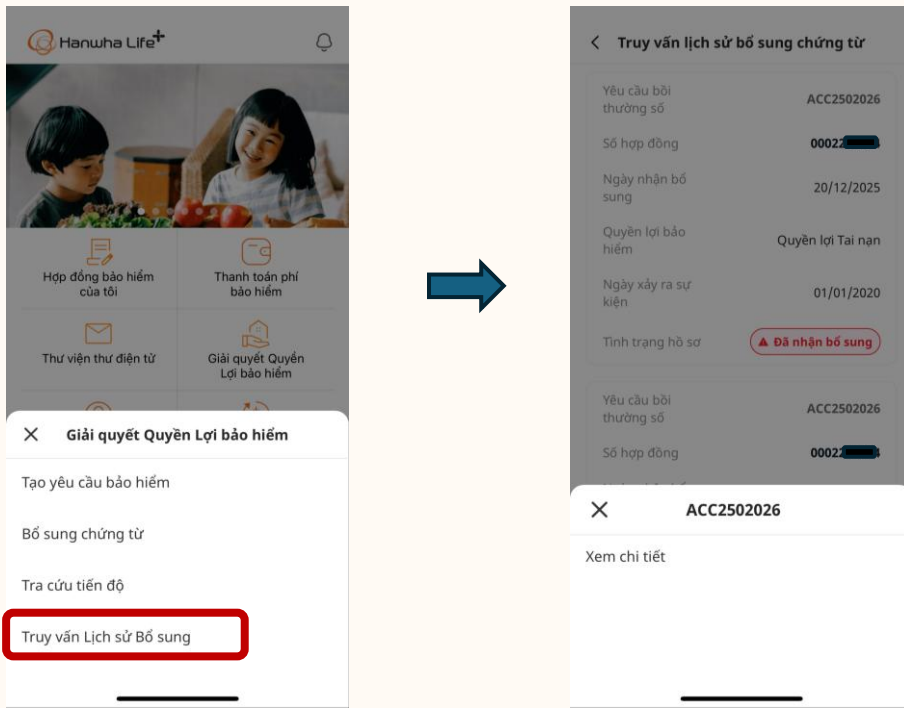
Hanwha Life+

Hợp đồng bảo hiểm của tôi

Thanh toán phí bảo hiểm

Thư viện thư điện tử

Giải quyết Quyền Lợi bảo hiểm

Giải quyết Quyền Lợi bảo hiểm

Tạo yêu cầu bảo hiểm

Bổ sung chứng từ

Tra cứu tiến độ

Truy vấn Lịch sử Bổ sung

Truy vấn lịch sử bổ sung chứng từ

| | |
|---|---|
| Yêu cầu bồi thường số | ACC2502026 |
| Số hợp đồng | 00022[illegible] |
| Ngày nhận bổ sung | 20/12/2025 |
| Quyền lợi bảo hiểm | Quyền lợi Tai nạn |
| Ngày xảy ra sự kiện | 01/01/2020 |
| Tình trạng hồ sơ | Đã nhận bổ sung |

| | |
|---|---|
| Yêu cầu bồi thường số | ACC2502026 |
| Số hợp đồng | 00022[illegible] |

ACC2502026

Xem chi tiết